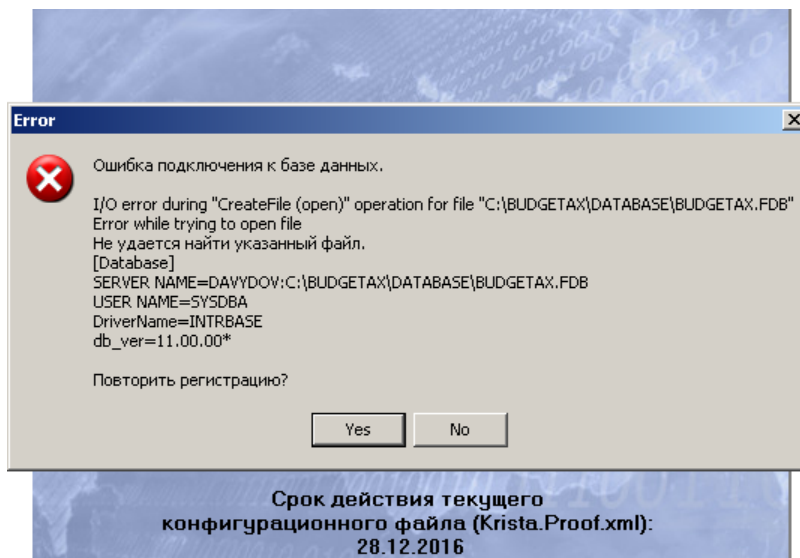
Error

Ошибка подключения к базе данных.

I/O error during "CreateFile (open)" operation for file "C:\BUDGETAX\DATABASE\BUDGETAX.FDB"
Error while trying to open file
Не удается найти указанный файл.
[Database]
SERVER NAME=DAVYDOV:C:\BUDGETAX\DATABASE\BUDGETAX.FDB
USER NAME=SYSDBA
DriverName=INTRBASE
db_ver=11.00.00*

Повторить регистрацию?

Yes No

Срок действия текущего конфигурационного файла (Krista.Proof.xml): 28.12.2016